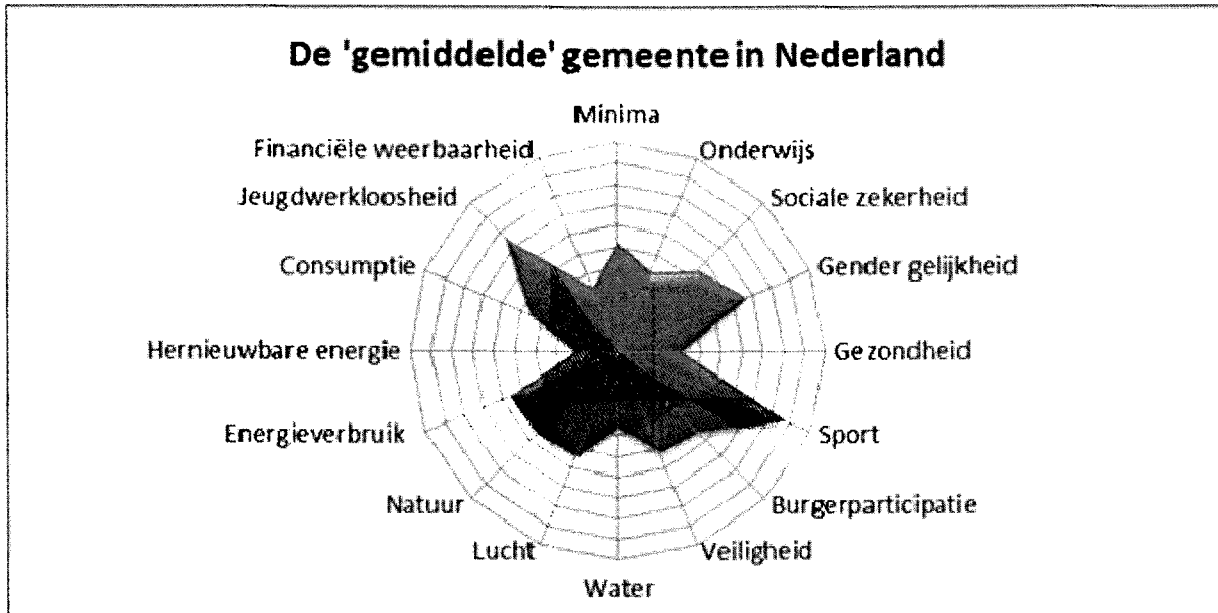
De 'gemiddelde' gemeente in Nederland

Minima
Onderwijs
Sociale zekerheid
Gender gelijkheid
Gezondheid
Sport
Burgerparticipatie
Veiligheid
Water
Lucht
Natuur
Energieverbruik
Hernieuwbare energie
Consumptie
Jeugdwerkloosheid
Financiële weerbaarheid